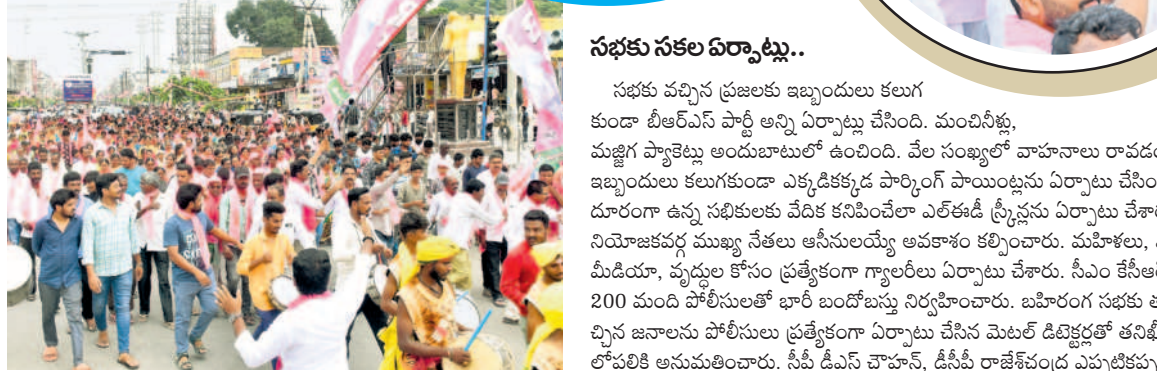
సభకు సకల ఏర్పాట్లు..

సభకు వచ్చిన ప్రజలకు ఇబ్బందులు కలుగకుండా బీఆర్ఎస్ పార్టీ అన్ని ఏర్పాట్లు చేసింది. మంచినీళ్లు, మజ్జిగ ప్యాకెట్లు అందుబాటులో ఉంచింది. వేల సంఖ్యలో వాహనాలు రావడం ఇబ్బందులు కలుగకుండా ఎక్కడికక్కడ పార్కింగ్ పాయింట్లను ఏర్పాటు చేసిం దూరంగా ఉన్న సభికులకు వేదిక కనిపించేలా ఎల్ఈడీ స్క్రీన్లను ఏర్పాటు చేశా నియోజకవర్గ ముఖ్య నేతలు ఆసీనులయ్యే అవకాశం కల్పించారు. మహిళలు, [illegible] మీడియా, వృద్ధుల కోసం ప్రత్యేకంగా గ్యాలరీలు ఏర్పాటు చేశారు. సీఎం కేసీఆర్ 200 మంది పోలీసులతో భారీ బందోబస్తు నిర్వహించారు. బహిరంగ సభకు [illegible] చ్చిన జనాలను పోలీసులు ప్రత్యేకంగా ఏర్పాటు చేసిన మెటల్ డిటెక్టర్లతో తనిఖీ లోపలికి అనుమతించారు. సీపీ డీఎస్ చౌహాన్, డీసీపీ రాజేశ్‌చంద్ర ఎప్పటికప్పు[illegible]